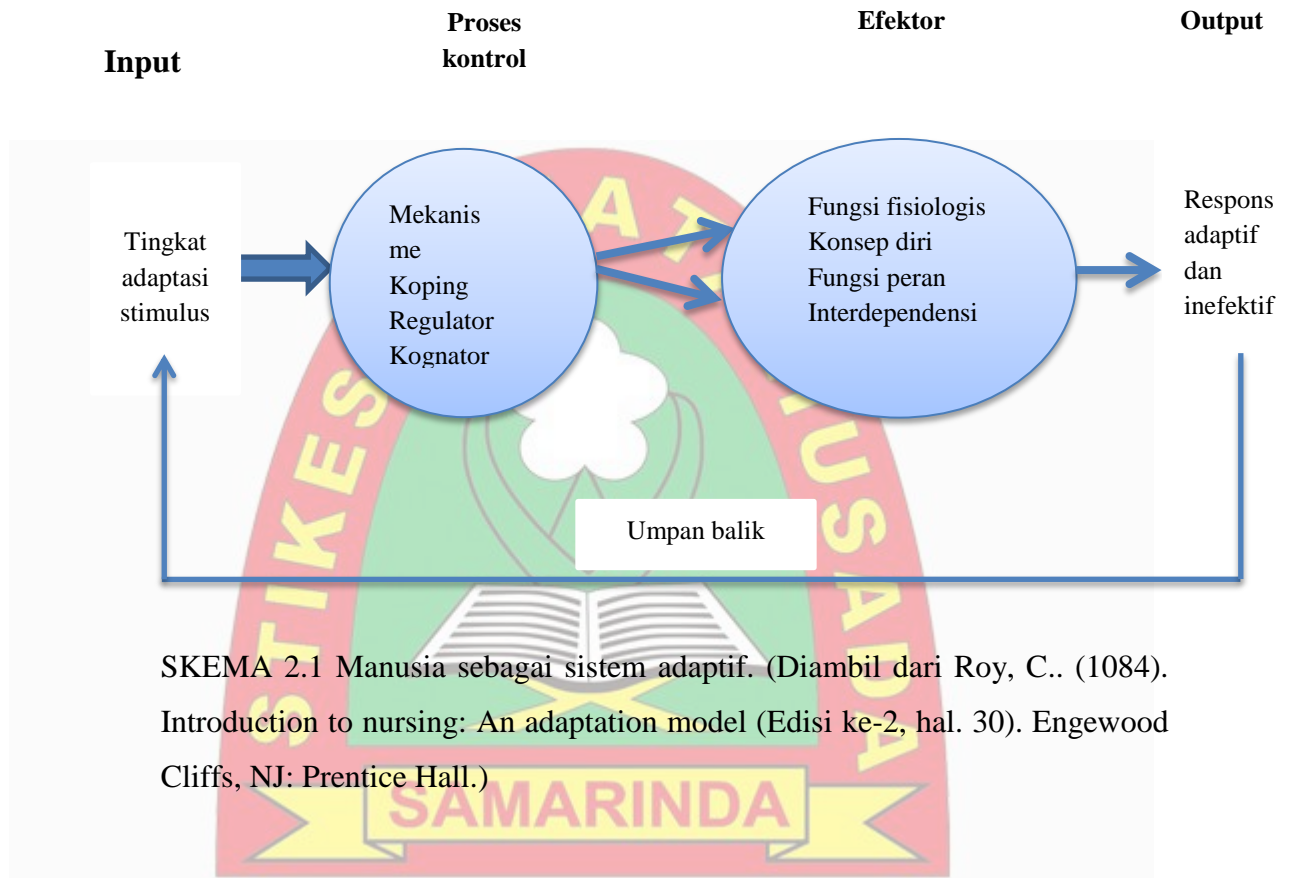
Input

Proses kontrol

Efektor

Output

Tingkat adaptasi stimulus

Mekanis me Koping Regulator Kognator

Fungsi fisiologis
Konsep diri
Fungsi peran
Interdependensi

Respons adaptif dan inefektif

Umpan balik

SAMARINDA

SKEMA 2.1 Manusia sebagai sistem adaptif. (Diambil dari Roy, C.. (1084). Introduction to nursing: An adaptation model (Edisi ke-2, hal. 30). Engewood Cliffs, NJ: Prentice Hall.)